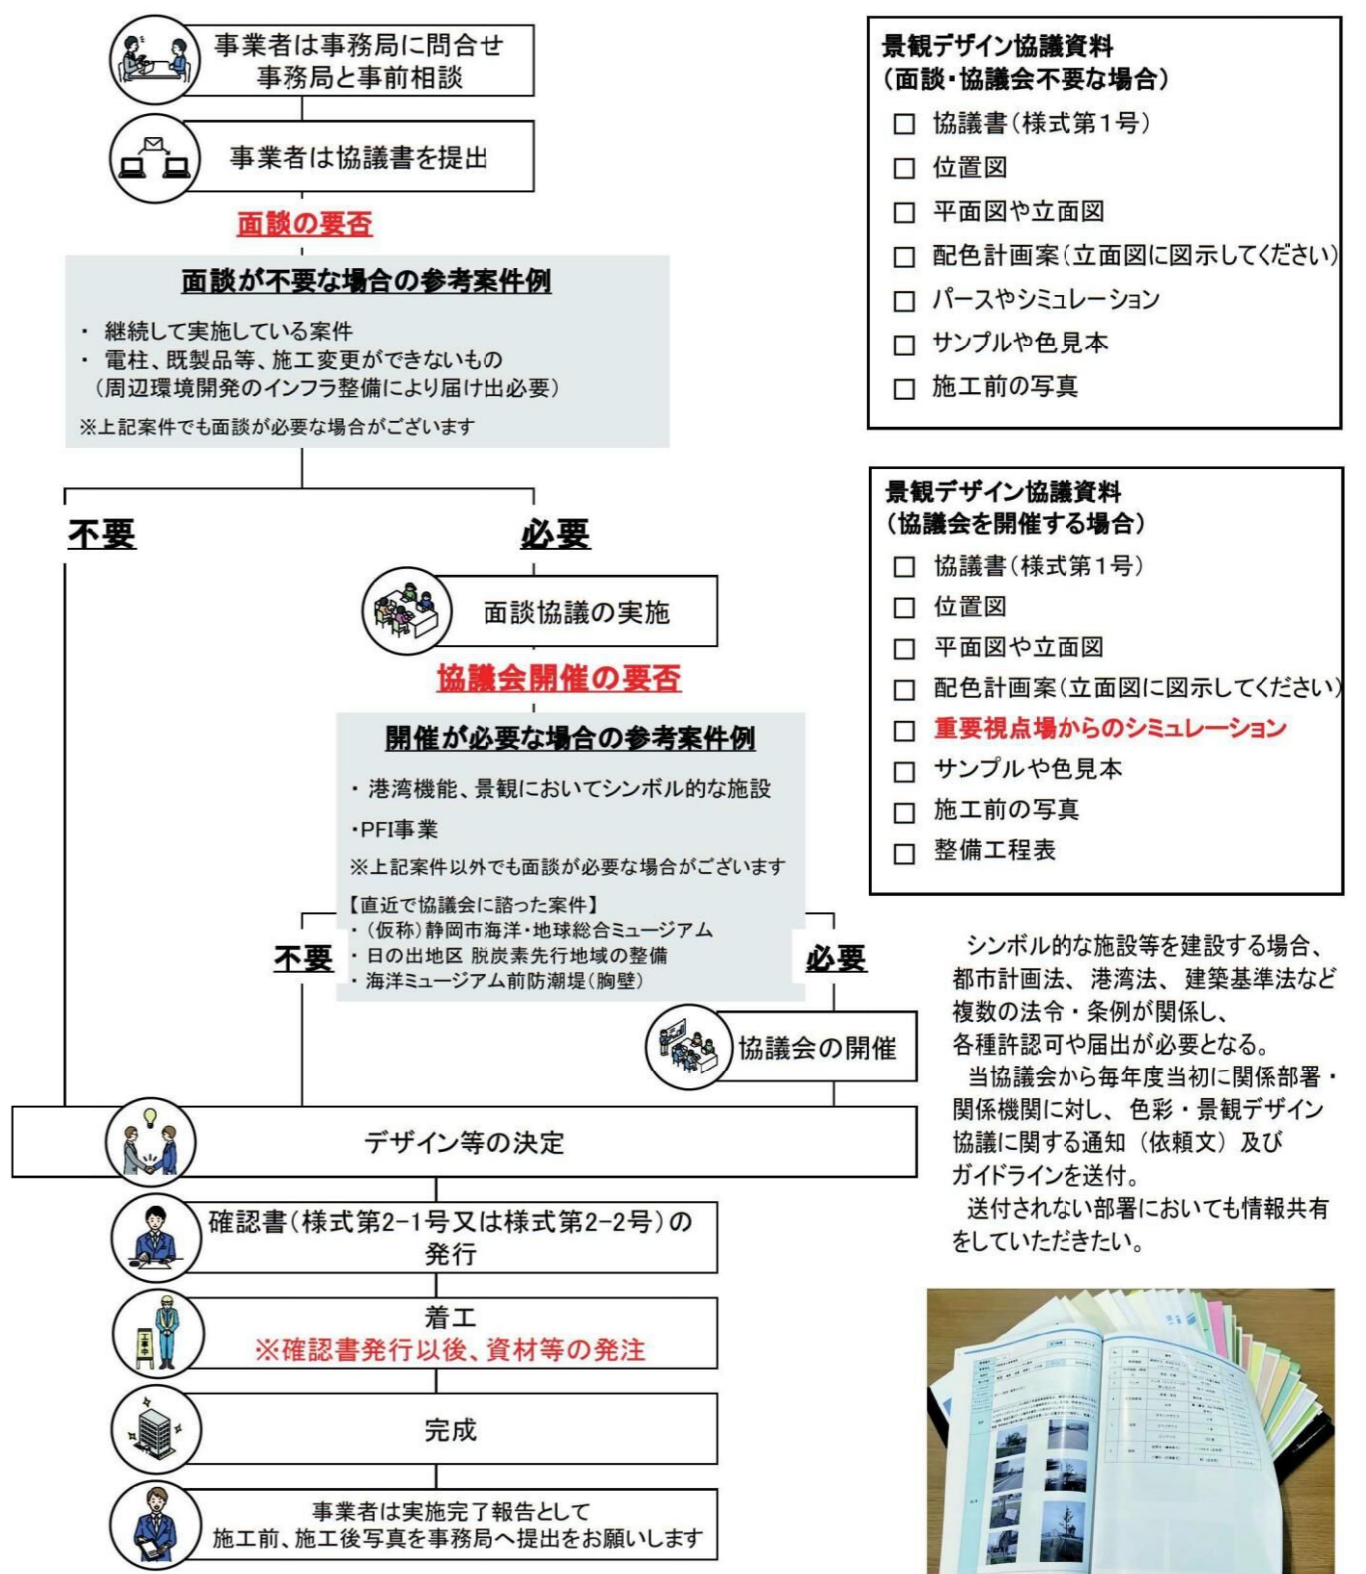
事業者は事務局に問合せ
事務局と事前相談

事業者は協議書を提出

面談の要否

面談が不要な場合の参考案件例

・ 継続して実施している案件
・ 電柱、既製品等、施工変更ができないもの
（周辺環境開発のインフラ整備により届け出必要）

※上記案件でも面談が必要な場合がございます

不要

必要

面談協議の実施

協議会開催の要否

開催が必要な場合の参考案件例

・港湾機能、景観においてシンボル的な施設
・PFI事業
※上記案件以外でも面談が必要な場合がございます

【直近で協議会に諮った案件】
・（仮称）静岡市海洋・地球総合ミュージアム
・日の出地区 脱炭素先行地域の整備
・海洋ミュージアム前防潮堤（胸壁）

不要

必要

協議会の開催

デザイン等の決定

確認書（様式第2-1号又は様式第2-2号）の発行

着工
※確認書発行以後、資材等の発注

完成

事業者は実施完了報告として
施工前、施工後写真を事務局へ提出をお願いします

景観デザイン協議資料
（面談・協議会不要な場合）
□ 協議書（様式第1号）
□ 位置図
□ 平面図や立面図
□ 配色計画案（立面図に図示してください）
□ パースやシミュレーション
□ サンプルや色見本
□ 施工前の写真

景観デザイン協議資料
（協議会を開催する場合）
□ 協議書（様式第1号）
□ 位置図
□ 平面図や立面図
□ 配色計画案（立面図に図示してください）
□ 重要視点場からのシミュレーション
□ サンプルや色見本
□ 施工前の写真
□ 整備工程表

シンボル的な施設等を建設する場合、都市計画法、港湾法、建築基準法など複数の法令・条例が関係し、各種許認可や届出が必要となる。
当協議会から毎年度当初に関係部署・関係機関に対し、色彩・景観デザイン協議に関する通知（依頼文）及びガイドラインを送付。
送付されない部署においても情報共有をしていただきたい。